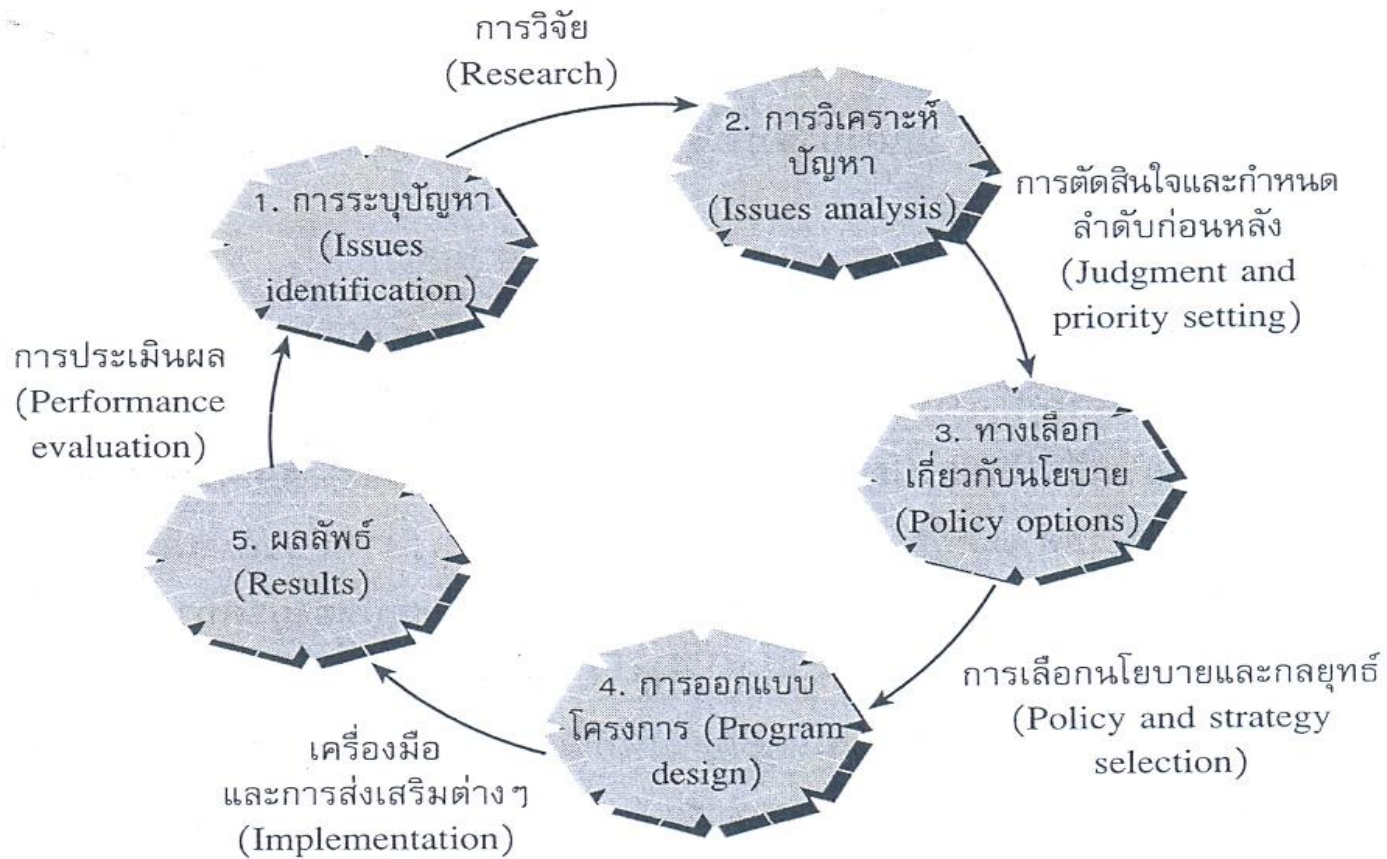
การวิจัย
(Research)

2. การวิเคราะห์ปัญหา
(Issues analysis)

การตัดสินใจและกำหนดลำดับก่อนหลัง
(Judgment and priority setting)

1. การระบุปัญหา
(Issues identification)

การประเมินผล
(Performance evaluation)

3. ทางเลือกเกี่ยวกับนโยบาย
(Policy options)

5. ผลลัพธ์
(Results)

การเลือกนโยบายและกลยุทธ์
(Policy and strategy selection)

4. การออกแบบโครงการ (Program design)

เครื่องมือและการส่งเสริมต่าง ๆ
(Implementation)